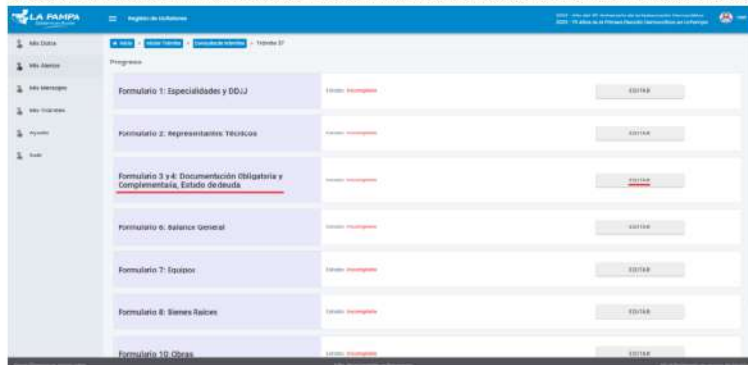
LA PAMPA

Registro de Oferentes

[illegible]

Mis Datos

Mis Alertas

Mis Mensajes

Mis Trámites

Ayuda

Salir

Inicio > Iniciar Trámite > Consultar trámites > Trámite 37

Progreso

Formulario 1: Especialidades y DDJJ
Estado: Incompleto
EDITAR

Formulario 2: Representantes Técnicos
Estado: Incompleto
EDITAR

Formulario 3 y 4: Documentación Obligatoria y Complementaria, Estado de deuda
Estado: Incompleto
EDITAR

Formulario 6: Balance General
Estado: Incompleto
EDITAR

Formulario 7: Equipos
Estado: Incompleto
EDITAR

Formulario 8: Bienes Raíces
Estado: Incompleto
EDITAR

Formulario 10: Obras
Estado: Incompleto
EDITAR